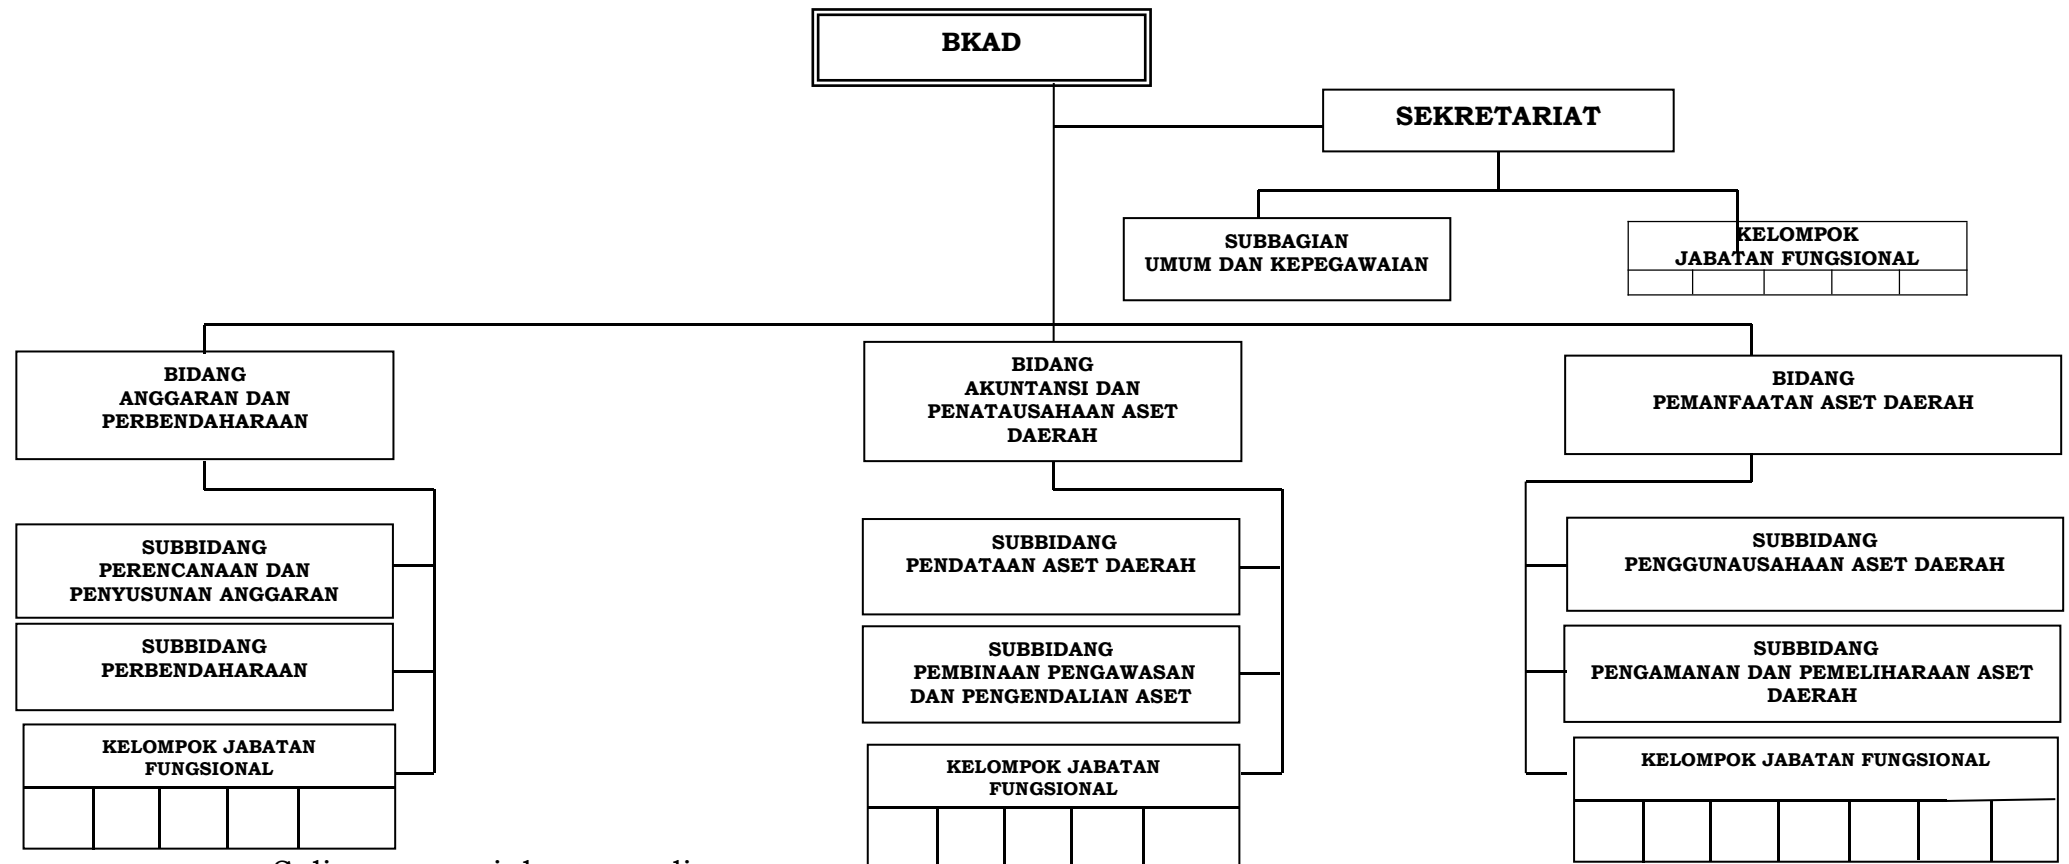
BKAD

SEKRETARIAT

SUBBAGIAN UMUM DAN KEPEGAWAIAN

KELOMPOK JABATAN FUNGSIONAL

BIDANG ANGGARAN DAN PERBENDAHARAAN

BIDANG AKUNTANSI DAN PENATAUSAHAAN ASET DAERAH

BIDANG PEMANFAATAN ASET DAERAH

SUBBIDANG PERENCANAAN DAN PENYUSUNAN ANGGARAN

SUBBIDANG PERBENDAHARAAN

KELOMPOK JABATAN FUNGSIONAL

SUBBIDANG PENDATAAN ASET DAERAH

SUBBIDANG PEMBINAAN PENGAWASAN DAN PENGENDALIAN ASET

KELOMPOK JABATAN FUNGSIONAL

SUBBIDANG PENGGUNAUSAHAAN ASET DAERAH

SUBBIDANG PENGAMANAN DAN PEMELIHARAAN ASET DAERAH

KELOMPOK JABATAN FUNGSIONAL

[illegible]